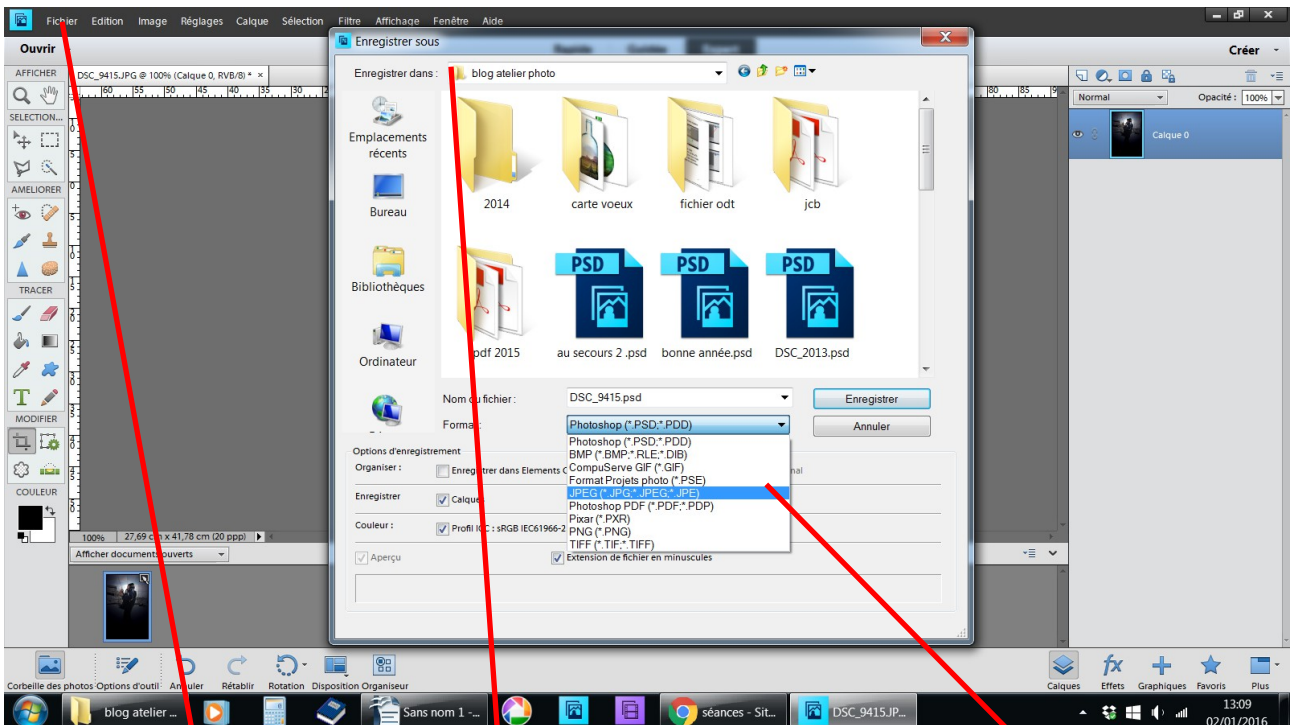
Fichier Edition Image Réglages Calque Sélection Filtre Affichage Fenêtre Aide

Ouvrir

Créer

AFFICHER

DSC_9415.JPG @ 100% (Calque 0, RVB/8) * ×

SELECTION...

AMELIORER

TRACER

MODIFIER

COULEUR

Enregistrer sous

Enregistrer dans : blog atelier photo

Emplacements récents

Bureau

Bibliothèques

Ordinateur

2014

carte voeux

fichier odt

jcb

pdf 2015

au secours 2 .psd

bonne année.psd

DSC_2013.psd

Nom du fichier : DSC_9415.psd

Format : Photoshop (*.PSD;*.PDD)

Enregistrer

Annuler

Photoshop (*.PSD;*.PDD)
BMP (*.BMP;*.RLE;*.DIB)
CompuServe GIF (*.GIF)
Format Projets photo (*.PSE)
JPEG (*.JPG;*.JPEG;*.JPE)
Photoshop PDF (*.PDF;*.PDP)
Pixar (*.PXR)
PNG (*.PNG)
TIFF (*.TIF;*.TIFF)

Options d'enregistrement

Organiser : Enregistrer dans Elements O

Enregistrer Calque

Couleur : Profil ICC : sRGB IEC61966-2

Aperçu

Extension de fichier en minuscules

100% 27,69 cm x 41,78 cm (20 ppp)

Afficher documents ouverts

Normal

Opacité : 100%

Calque 0

Corbeille des photos Options d'outil Annuler Rétablir Rotation Disposition Organiseur

Calques Effets Graphiques Favoris Plus

blog atelier ...

Sans nom 1 -...

séances - Sit...

DSC_9415.JP...

13:09
02/01/2016